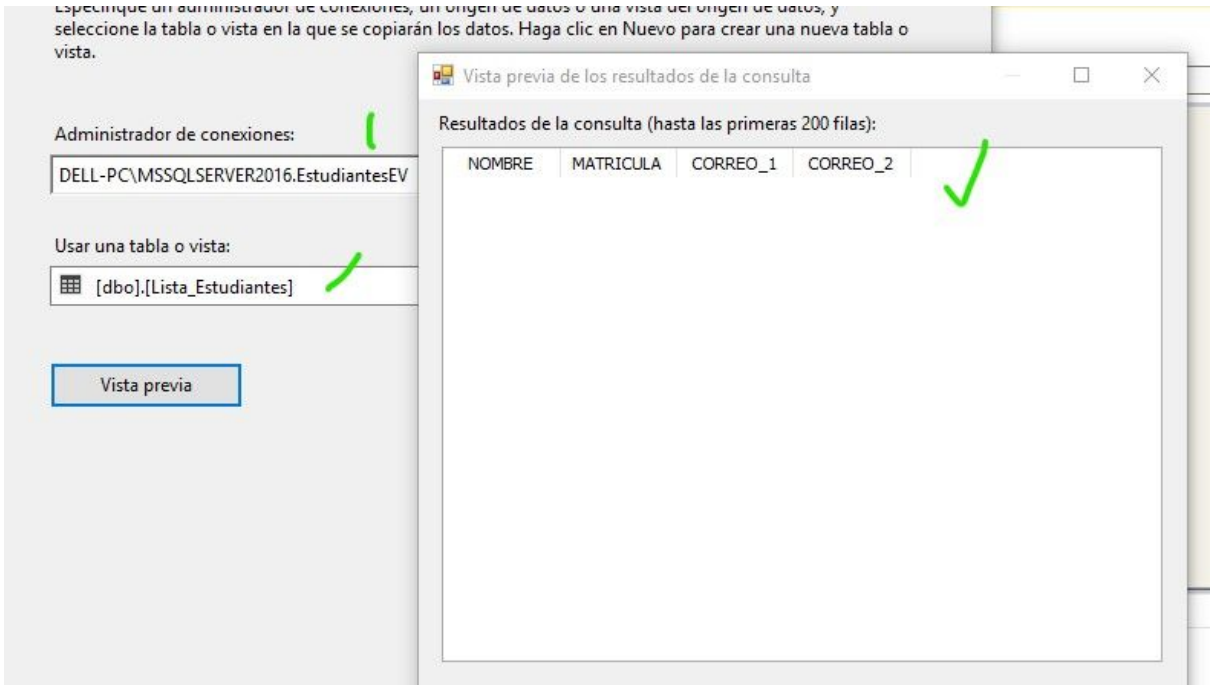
Especifique un administrador de conexiones, un origen de datos o una vista del origen de datos, y seleccione la tabla o vista en la que se copiarán los datos. Haga clic en Nuevo para crear una nueva tabla o vista.

Administrador de conexiones:

DELL-PC\MSSQLSERVER2016.EstudiantesEV

Usar una tabla o vista:

[dbo].[Lista_Estudiantes]

Vista previa

Vista previa de los resultados de la consulta

Resultados de la consulta (hasta las primeras 200 filas):

| NOMBRE | MATRICULA | CORREO_1 | CORREO_2 |
|---|---|---|---|